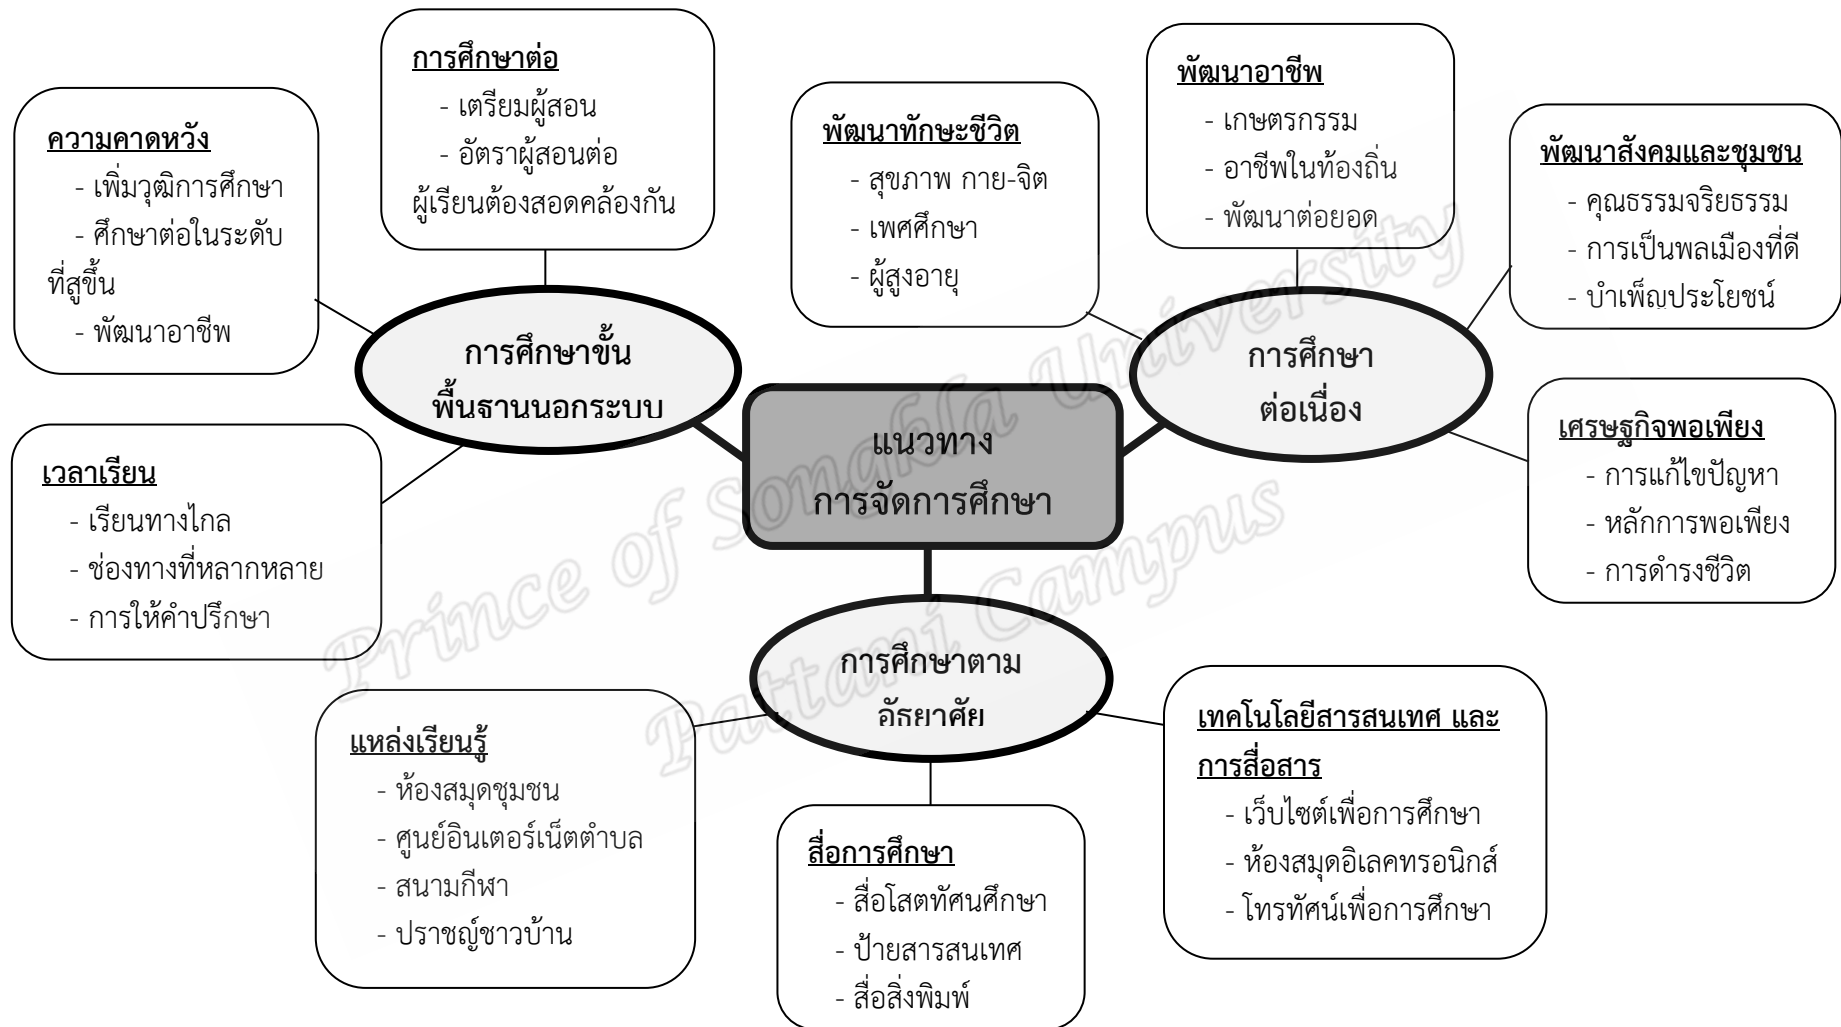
ความคาดหวัง
- เพิ่มวุฒิการศึกษา
- ศึกษาต่อในระดับที่สูงขึ้น
- พัฒนาอาชีพ

การศึกษาต่อ
- เตรียมผู้สอน
- อัตราผู้สอนต่อผู้เรียนต้องสอดคล้องกัน

พัฒนาทักษะชีวิต
- สุขภาพ กาย-จิต
- เพศศึกษา
- ผู้สูงอายุ

พัฒนาอาชีพ
- เกษตรกรรม
- อาชีพในท้องถิ่น
- พัฒนาต่อยอด

พัฒนาสังคมและชุมชน
- คุณธรรมจริยธรรม
- การเป็นพลเมืองที่ดี
- บำเพ็ญประโยชน์

การศึกษาขั้นพื้นฐานนอกระบบ

การศึกษาต่อเนื่อง

แนวทางการจัดการศึกษา

เวลาเรียน
- เรียนทางไกล
- ช่องทางที่หลากหลาย
- การให้คำปรึกษา

เศรษฐกิจพอเพียง
- การแก้ไขปัญหา
- หลักการพอเพียง
- การดำรงชีวิต

Prince of Songkla University Pattani Campus

การศึกษาตามอัธยาศัย

แหล่งเรียนรู้
- ห้องสมุดชุมชน
- ศูนย์อินเตอร์เน็ตตำบล
- สนามกีฬา
- ปราชญ์ชาวบ้าน

สื่อการศึกษา
- สื่อโสตทัศนศึกษา
- ป้ายสารสนเทศ
- สื่อสิ่งพิมพ์

เทคโนโลยีสารสนเทศ และการสื่อสาร
- เว็บไซต์เพื่อการศึกษา
- ห้องสมุดอิเลคทรอนิกส์
- โทรทัศน์เพื่อการศึกษา